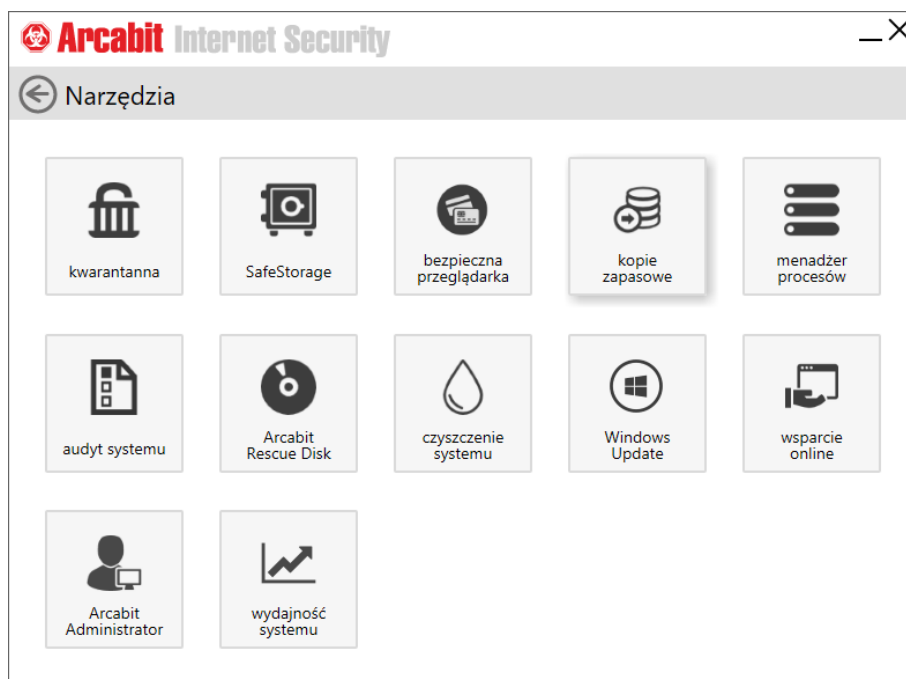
Arcabit Internet Security

_ X

Narzędzia

kwarantanna

SafeStorage

bezpieczna przeglądarka

kopie zapasowe

menadżer procesów

audyt systemu

Arcabit Rescue Disk

czyszczenie systemu

Windows Update

wsparcie online

Arcabit Administrator

wydajność systemu